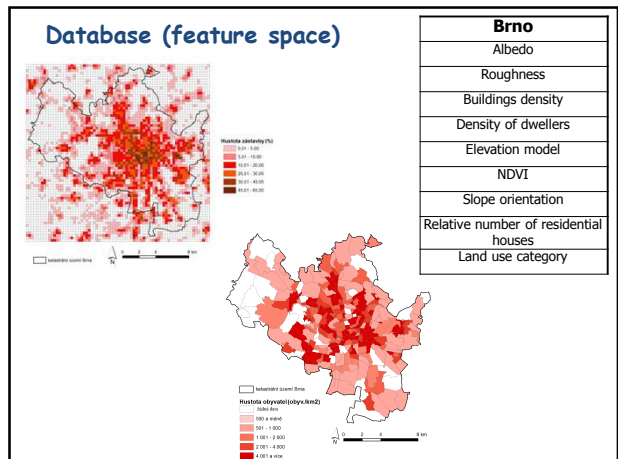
Database (feature space)

| Brno |
|---|
| Albedo |
| Roughness |
| Buildings density |
| Density of dwellers |
| Elevation model |
| NDVI |
| Slope orientation |
| Relative number of residential houses |
| Land use category |

Hustota zástavby (%)
0.01 - 5.00
5.01 - 10.00
10.01 - 20.00
20.01 - 30.00
30.01 - 40.00
40.01 - 65.00

katastrální území Brna
0 2 4 8 km
N

katastrální území Brna
Hustota obyvatel (obyv./km2)
žádní obyv.
500 a méně
501 - 1 000
1 001 - 2 000
2 001 - 4 000
4 001 a více
0 2 4 8 km
N